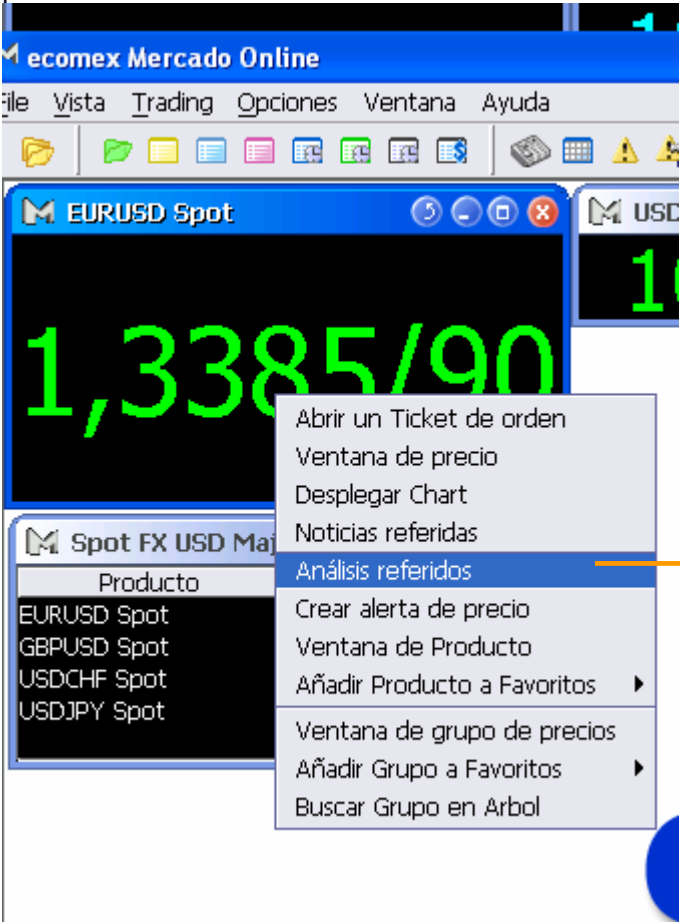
ecomex Mercado Online

ile Vista Trading Opciones Ventana Ayuda

EURUSD Spot

1,3385/90

USD

1(

Spot FX USD Maj

Producto

EURUSD Spot
GBPUSD Spot
USDCHF Spot
USDJPY Spot

Abrir un Ticket de orden
Ventana de precio
Desplegar Chart
Noticias referidas
Análisis referidos
Crear alerta de precio
Ventana de Producto
Añadir Producto a Favoritos
Ventana de grupo de precios
Añadir Grupo a Favoritos
Buscar Grupo en Arbol